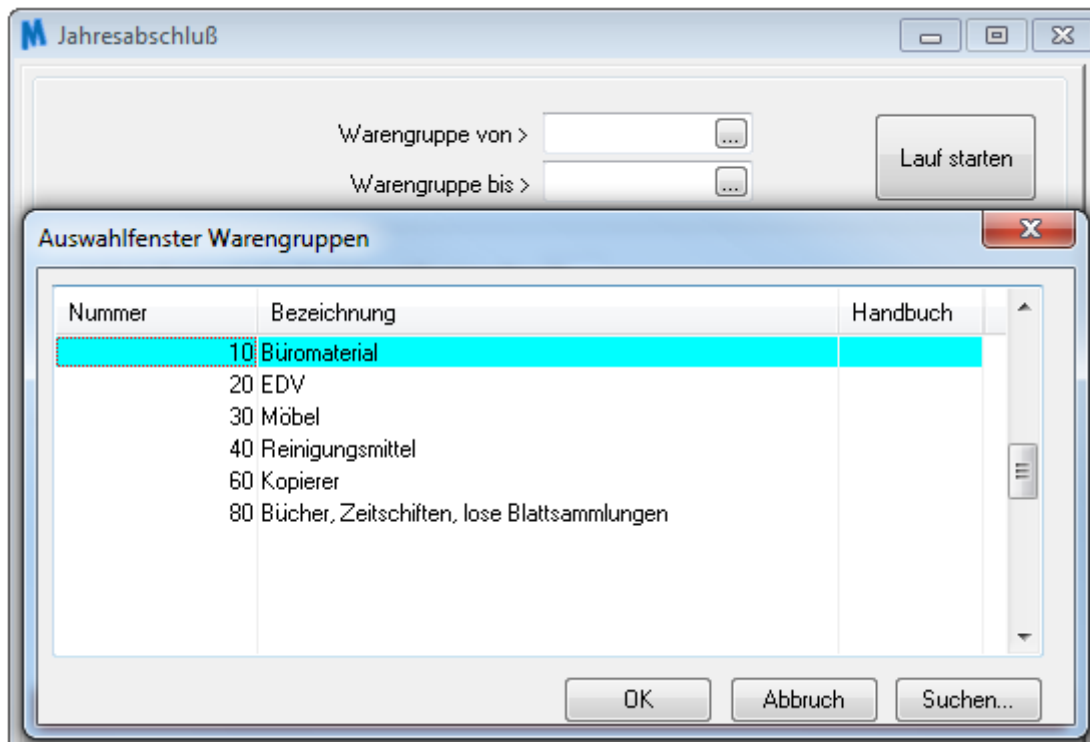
Jahresabschluß

Warengruppe von >

Warengruppe bis >

Lauf starten

Auswahlfenster Warengruppen

| Nummer | Bezeichnung | Handbuch |
|---|---|---|
| 10 | Büromaterial | |
| 20 | EDV | |
| 30 | Möbel | |
| 40 | Reinigungsmittel | |
| 60 | Kopierer | |
| 80 | Bücher, Zeitschiften, lose Blattsammlungen | |

OK Abbruch Suchen...